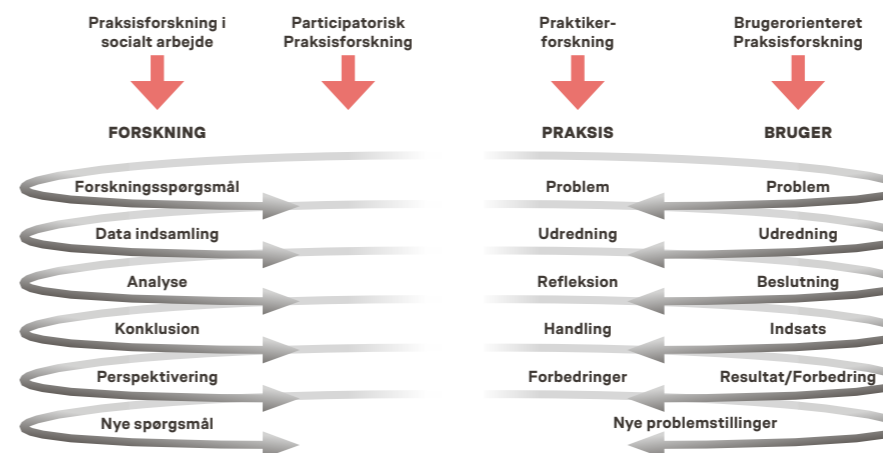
Praksisforskning i socialt arbejde

Participatorisk Praksisforskning

Praktikerforskning

Brugerorienteret Praksisforskning

FORSKNING

PRAKSIS

BRUGER

Forskningsspørgsmål

Data indsamling

Analyse

Konklusion

Perspektivering

Nye spørgsmål

Problem

Udredning

Refleksion

Handling

Forbedringer

Problem

Udredning

Beslutning

Indsats

Resultat/Forbedring

Nye problemstillinger